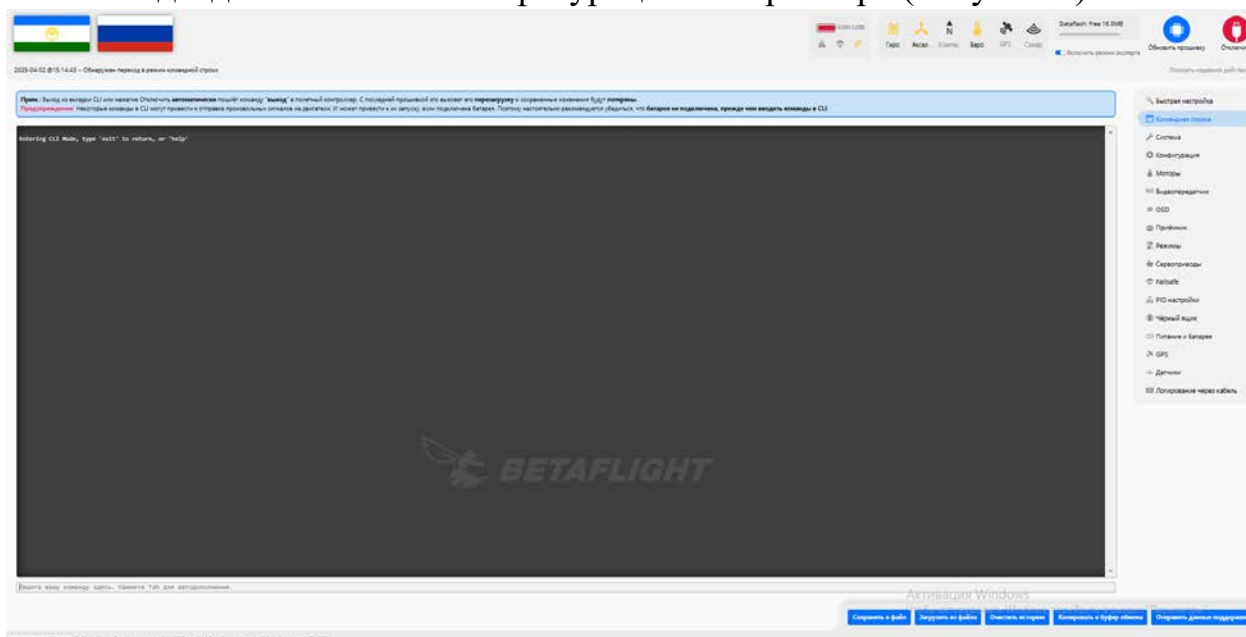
Гиро Аксел. Компас Баро GPS Сонар

Dataflash: free 16.0MB

Включить режим эксперта

Обновить прошивку

Отключ

2025-04-02 @15:14:43 – Обнаружен переход в режим командной строки

Показать подменю действий

Прим.: Выход из вкладки CLI или нажатие Отключить автоматически пошлёт команду "выход" в полетный контроллер. С последней прошивкой это вызовет его перезагрузку и сохраненные изменения будут потеряны.

Предупреждение: Некоторые команды в CLI могут привести к отправке произвольных сигналов на двигатели. И может привести к их запуску, если подключена батарея. Поэтому настоятельно рекомендуется убедиться, что батарея не подключена, прежде чем вводить команды в CLI.

Entering CLI Mode, type 'exit' to return, or 'help'

BETAFLIGHT

Введите вашу команду здесь. Нажмите Tab для автодополнения.

Быстрая настройка
Командная строка
Система
Конфигурация
Моторы
Видеопередатчик
OSD
Приёмник
Режимы
Сервоприводы
Failsafe
PID настройки
Чёрный ящик
Питание и Батарея
GPS
Датчики
Логирование через кабель

Активация Windows

Сохранить в файл
Загрузить из файла
Очистить историю
Копировать в буфер обмена
Отправить данные поддержки